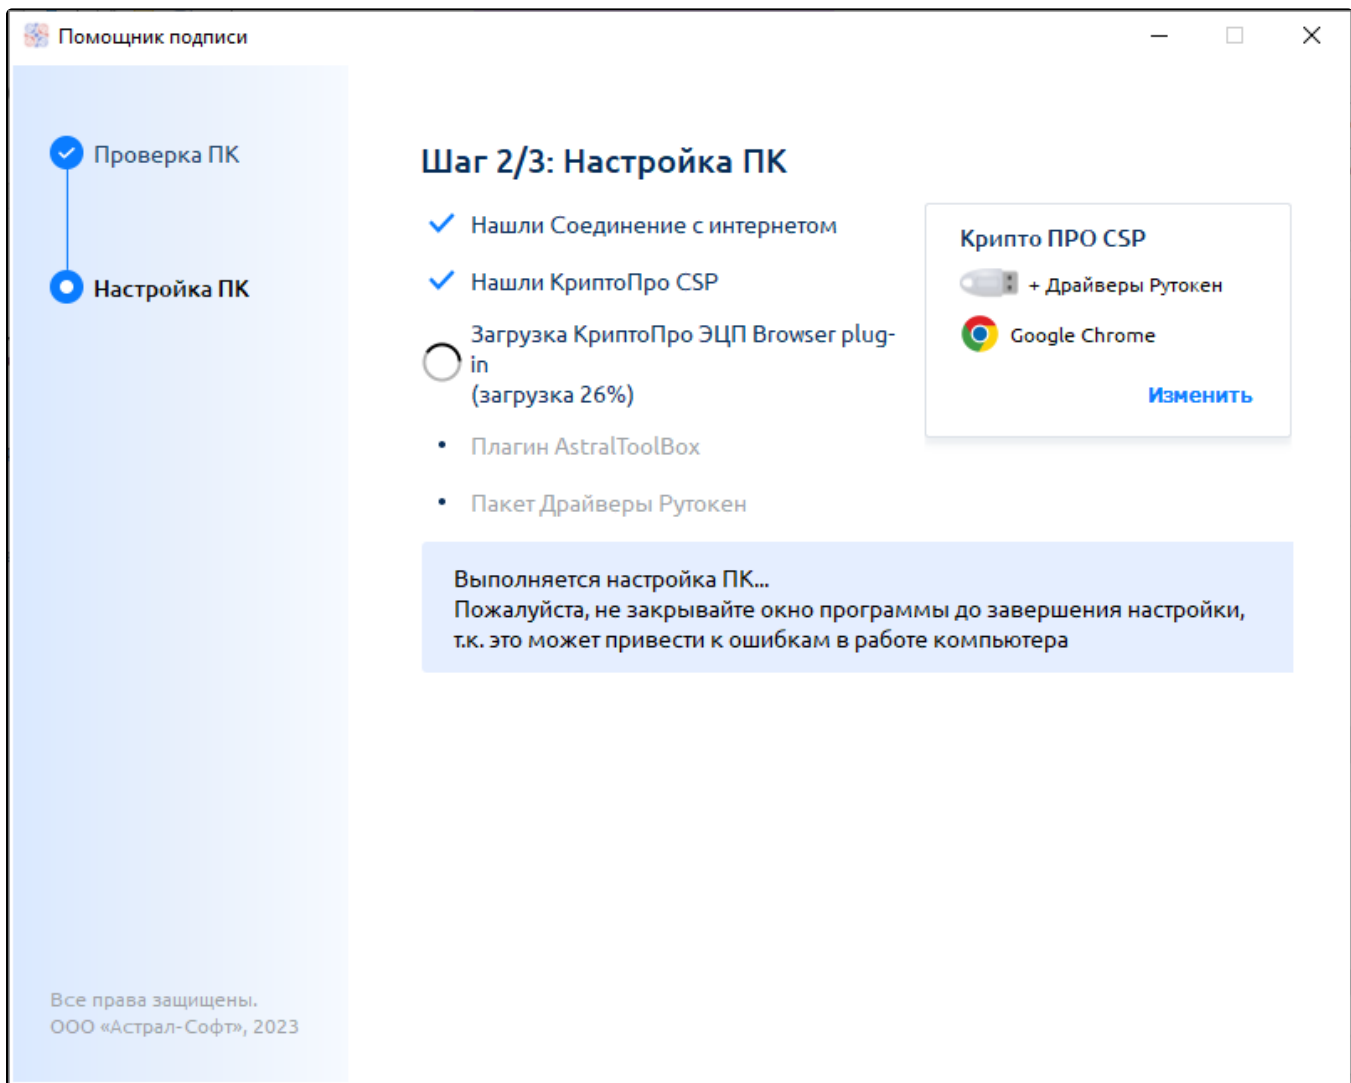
Помощник подписи

Проверка ПК

Настройка ПК

Шаг 2/3: Настройка ПК

Нашли Соединение с интернетом

Нашли КриптоПро CSP

Загрузка КриптоПро ЭЦП Browser plug-in
(загрузка 26%)

Плагин AstralToolBox

Пакет Драйверы Рутокен

Крипто ПРО CSP

+ Драйверы Рутокен

Google Chrome

Изменить

Выполняется настройка ПК...
Пожалуйста, не закрывайте окно программы до завершения настройки, т.к. это может привести к ошибкам в работе компьютера

Все права защищены.
ООО «Астрал-Софт», 2023